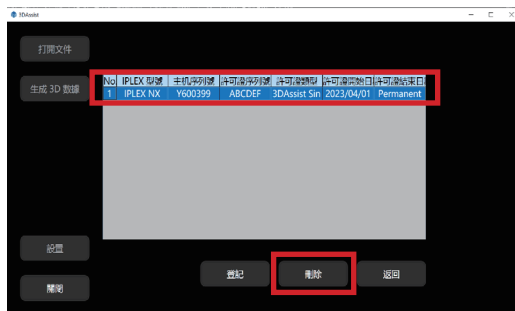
3DAssist

打開文件

生成 3D 數據

| No | IPLEX 型號 | 主机序列號 | 許可證序列號 | 許可證類型 | 許可證開始日 | 許可證結束日 |
|---|---|---|---|---|---|---|
| 1 | IPLEX NX | Y600399 | ABCDEF | 3DAssist Sin | 2023/04/01 | Permanent |

設置

關閉

登記

刪除

返回